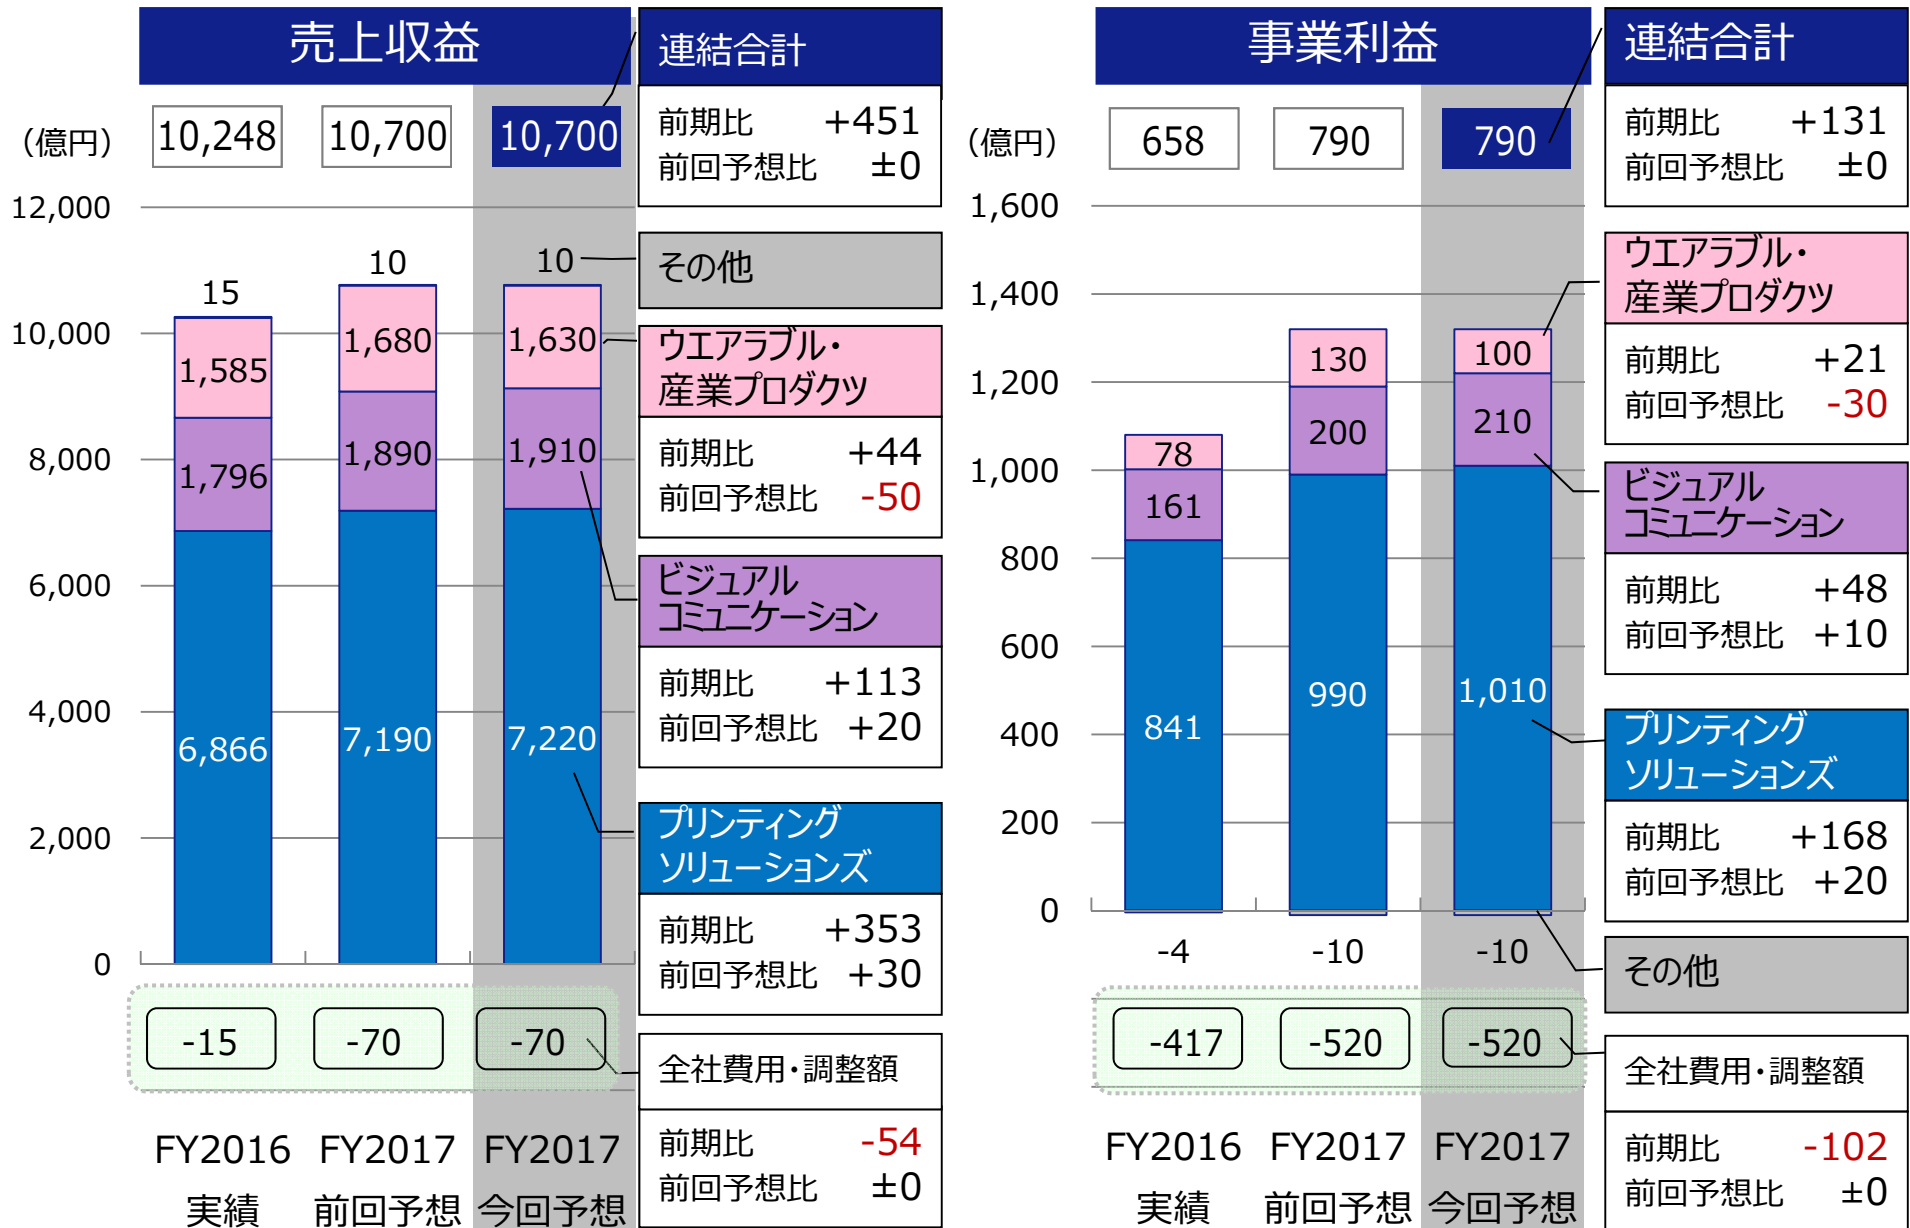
売上収益

(億円)

| 10,248 | 10,700 | 10,700 |
|---|---|---|

12,000
10,000
8,000
6,000
4,000
2,000
0

15
1,585
1,796
6,866

10
1,680
1,890
7,190

10
1,630
1,910
7,220

-15 -70 -70

FY2016 実績
FY2017 前回予想
FY2017 今回予想

連結合計
前期比 +451
前回予想比 ±0

その他

ウエアラブル・産業プロダクツ
前期比 +44
前回予想比 -50

ビジュアルコミュニケーション
前期比 +113
前回予想比 +20

プリンティングソリューションズ
前期比 +353
前回予想比 +30

全社費用・調整額
前期比 -54
前回予想比 ±0

事業利益

(億円)

| 658 | 790 | 790 |
|---|---|---|

1,600
1,400
1,200
1,000
800
600
400
200
0

78
161
841

130
200
990

100
210
1,010

-4 -10 -10

-417 -520 -520

FY2016 実績
FY2017 前回予想
FY2017 今回予想

連結合計
前期比 +131
前回予想比 ±0

ウエアラブル・産業プロダクツ
前期比 +21
前回予想比 -30

ビジュアルコミュニケーション
前期比 +48
前回予想比 +10

プリンティングソリューションズ
前期比 +168
前回予想比 +20

その他

全社費用・調整額
前期比 -102
前回予想比 ±0